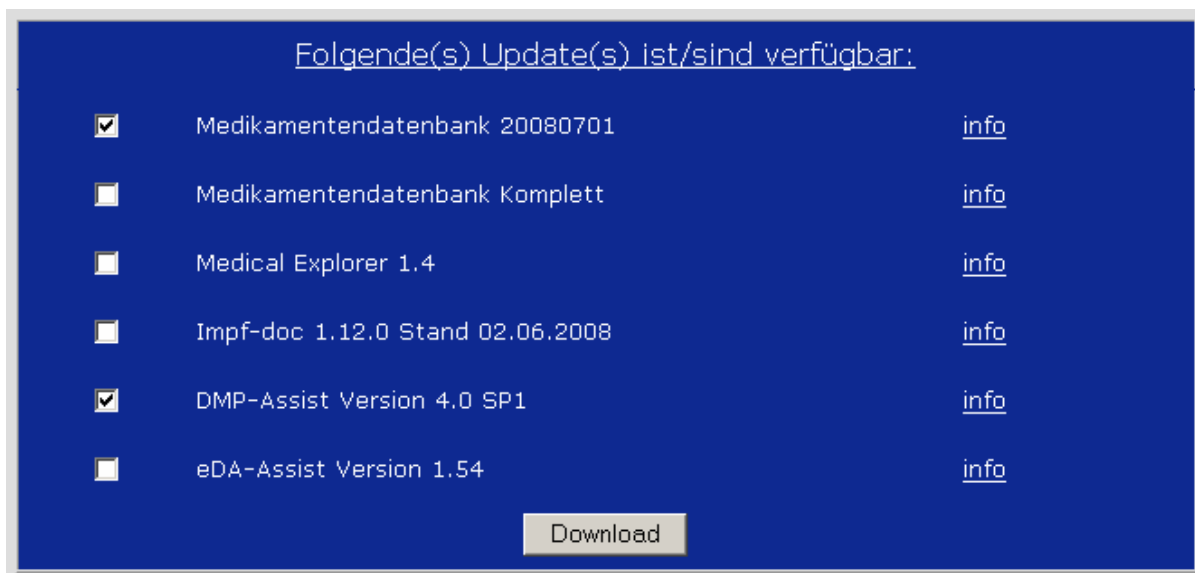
Folgende(s) Update(s) ist/sind verfügbar:

Medikamentendatenbank 20080701 info

Medikamentendatenbank Komplett info

Medical Explorer 1.4 info

Impf-doc 1.12.0 Stand 02.06.2008 info

DMP-Assist Version 4.0 SP1 info

eDA-Assist Version 1.54 info

Download